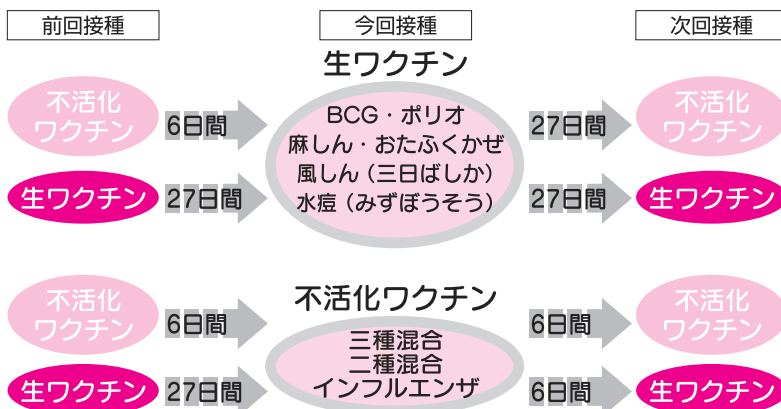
前回接種

今回接種

次回接種

生ワクチン

不活化ワクチン

6日間

BCG・ポリオ
麻しん・おたふくかぜ
風しん（三日ばしか）
水痘（みずぼうそう）

27日間

不活化ワクチン

生ワクチン

27日間

27日間

生ワクチン

不活化ワクチン

不活化ワクチン

6日間

三種混合
二種混合
インフルエンザ

6日間

不活化ワクチン

生ワクチン

27日間

6日間

生ワクチン